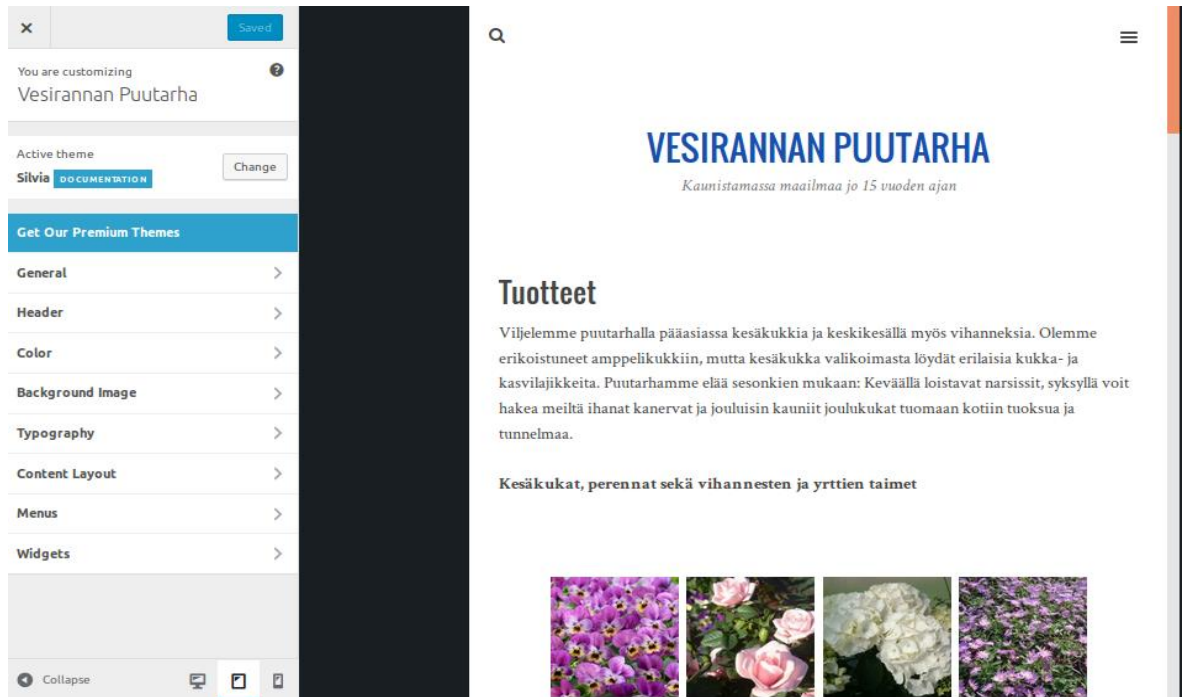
×

Saved

You are customizing
Vesirannan Puutarha

Active theme
Silvia DOCUMENTATION

Change

Get Our Premium Themes

General

Header

Color

Background Image

Typography

Content Layout

Menus

Widgets

Collapse

VESIRANNAN PUUTARHA

Kaunistamassa maailmaa jo 15 vuoden ajan

Tuotteet

Viljelemme puutarhalla pääasiassa kesäkukkia ja keskikesällä myös vihanneksia. Olemme erikoistuneet amppelikukkiin, mutta kesäkukka valikoimasta löydät erilaisia kukka- ja kasvilajikkeita. Puutarhamme elää sesonkien mukaan: Keväällä loistavat narsissit, syksyllä voit hakea meiltä ihanat kanervat ja jouluisin kauniit joulukukat tuomaan kotiin tuoksua ja tunnelmaa.

Kesäkukat, perennat sekä vihannesten ja yrttien taimet